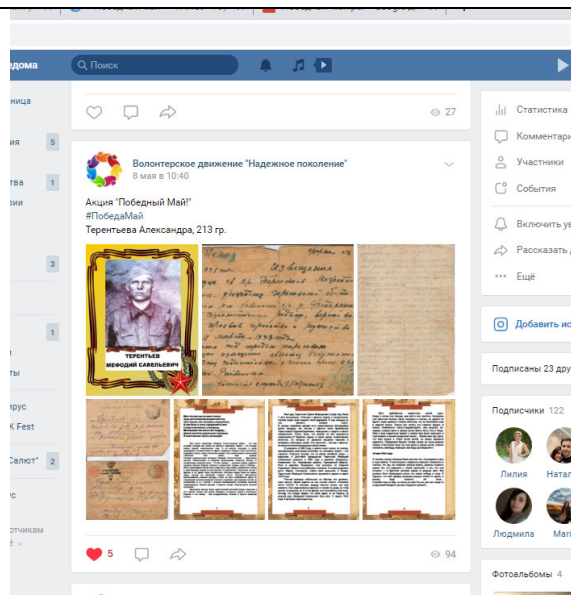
ведома
Поиск
ница
ния 5
тва 1
рии
3
1
ты
рус
K Fest
Салют" 2
ус
отчикам
27
Волонтерское движение "Надежное поколение"
8 мая в 10:40
Акция "Победный Май!"
#ПобедаМай
Терентьева Александра, 213 гр.
ТЕРЕНТЬЕВ МЕФОДИЙ САВЕЛЬЕВИЧ
5
94
Статистика
Комментари
Участники
События
Включить ув
Рассказать
Ещё
Добавить ис
Подписаны 23 дру
Подписчики 122
Лилия
Натал
Людмила
Mari
Фотоальбомы 4